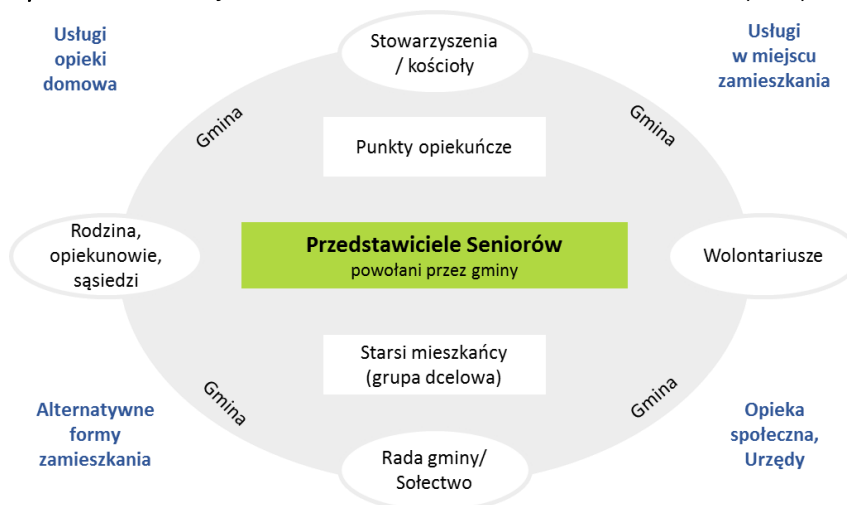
Usługi opieki domowa

Stowarzyszenia / kościoły

Usługi w miejscu zamieszkania

Gmina

Gmina

Punkty opiekuńcze

Rodzina, opiekunowie, sąsiedzi

Przedstawiciele Seniorów
powołani przez gminy

Wolontariusze

Starsi mieszkańcy (grupa dcelowa)

Gmina

Gmina

Alternatywne formy zamieszkania

Rada gminy/ Sołectwo

Opieka społeczna, Urzędy